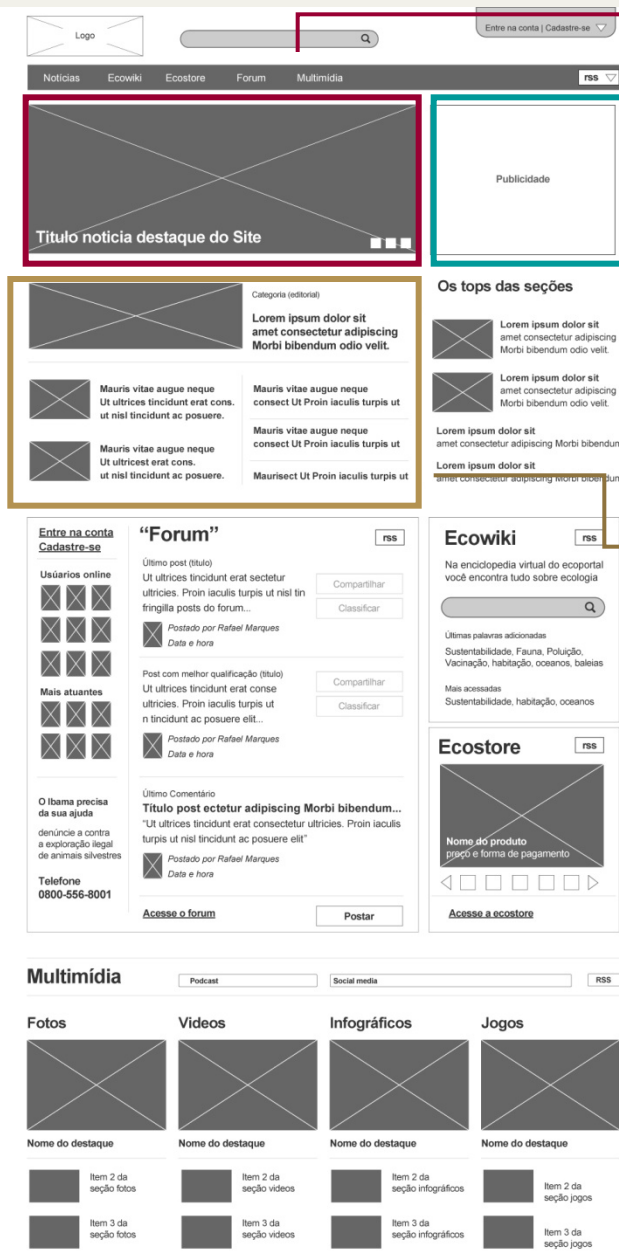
Logo

Entre na conta | Cadastre-se

Notícias Ecowiki Ecostore Forum Multimídia

rss

Titulo noticia destaque do Site

Publicidade

Categoria (editorial)

Lorem ipsum dolor sit amet consectetur adipiscing Morbi bibendum odio velit.

Mauris vitae augue neque Ut ultrices tincidunt erat cons. ut nisl tincidunt ac posuere.

Mauris vitae augue neque consect Ut Proin iaculis turpis ut

Mauris vitae augue neque consect Ut Proin iaculis turpis ut

Mauris vitae augue neque Ut ultricest erat cons. ut nisl tincidunt ac posuere.

Maurisect Ut Proin iaculis turpis ut

Os tops das seções

Lorem ipsum dolor sit amet consectetur adipiscing Morbi bibendum odio velit.

Lorem ipsum dolor sit amet consectetur adipiscing Morbi bibendum odio velit.

Lorem ipsum dolor sit amet consectetur adipiscing Morbi bibendum

Lorem ipsum dolor sit amet consectetur adipiscing Morbi bibendum

Entre na conta Cadastre-se

Usúarios online

Mais atuantes

O Ibama precisa da sua ajuda

denúncie a contra a exploração ilegal de animais silvestres

Telefone 0800-556-8001

“Forum”

rss

Último post (titulo)

Ut ultrices tincidunt erat sectetur ultricies. Proin iaculis turpis ut nisl tin fringilla posts do forum...

Compartilhar

Classificar

Postado por Rafael Marques

Data e hora

Post com melhor qualificação (titulo)

Ut ultrices tincidunt erat conse ultricies. Proin iaculis turpis ut n tincidunt ac posuere elit...

Compartilhar

Classificar

Postado por Rafael Marques

Data e hora

Último Comentário

Titulo post ectetur adipiscing Morbi bibendum...

“Ut ultrices tincidunt erat consectetur ultricies. Proin iaculis turpis ut nisl tincidunt ac posuere elit”

Postado por Rafael Marques

Data e hora

Acesse o forum

Postar

Ecowiki

rss

Na enciclopedia virtual do ecoportal você encontra tudo sobre ecologia

Últimas palavras adicionadas

Sustentabilidade, Fauna, Poluição, Vacinação, habitação, oceanos, baleias

Mais acessadas

Sustentabilidade, habitação, oceanos

Ecostore

rss

Nome do produto

preço e forma de pagamento

Acesse a ecostore

Multimídia

Podcast

Social media

RSS

Fotos

Videos

Infográficos

Jogos

Nome do destaque

Nome do destaque

Nome do destaque

Nome do destaque

Item 2 da seção fotos

Item 2 da seção videos

Item 2 da seção infográficos

Item 2 da seção jogos

Item 3 da seção fotos

Item 3 da seção videos

Item 3 da seção infográficos

Item 3 da seção jogos